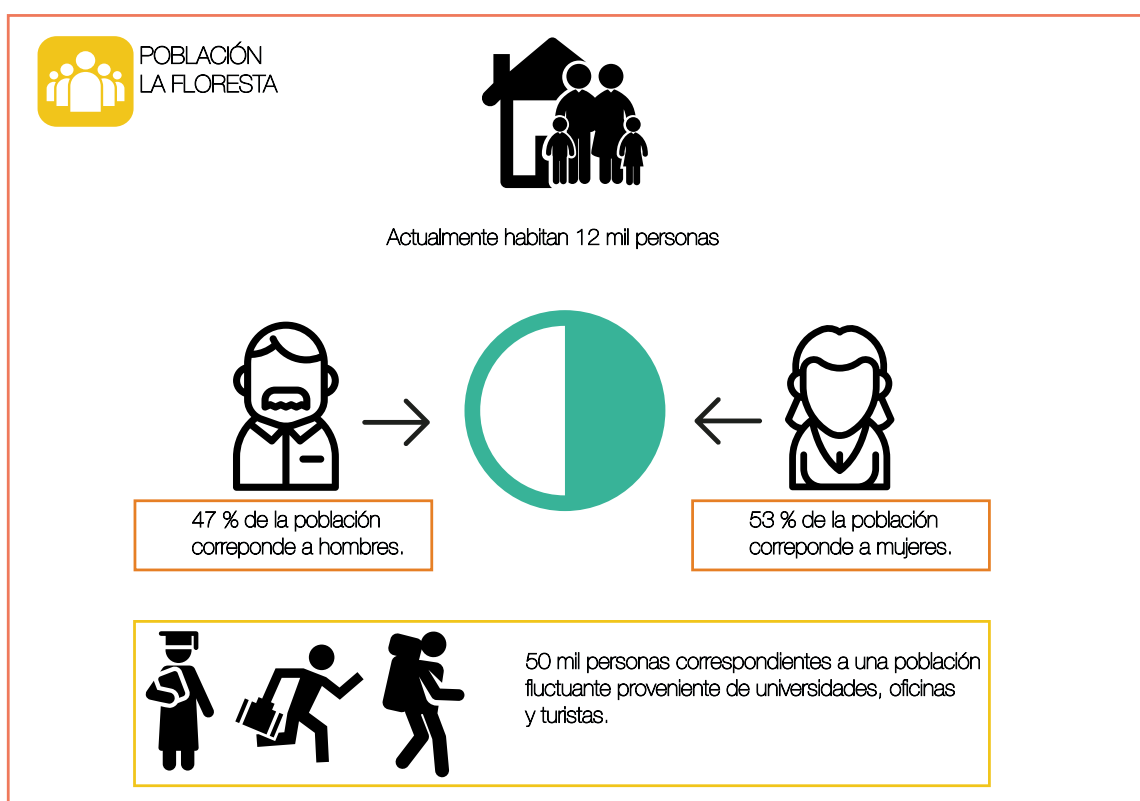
POBLACIÓN
LA FLORESTA

Actualmente habitan 12 mil personas

47 % de la población correponde a hombres.

53 % de la población correponde a mujeres.

50 mil personas correspondientes a una población fluctuante proveniente de universidades, oficinas y turistas.